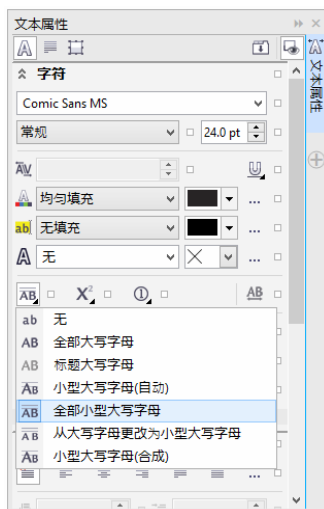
文本属性

字符

Comic Sans MS

常规

24.0 pt

均匀填充

无填充

无

ab 无
AB 全部大写字母
AB 标题大写字母
AB 小型大写字母(自动)
AB 全部小型大写字母
AB 从大写字母更改为小型大写字母
AB 小型大写字母(合成)

文本属性